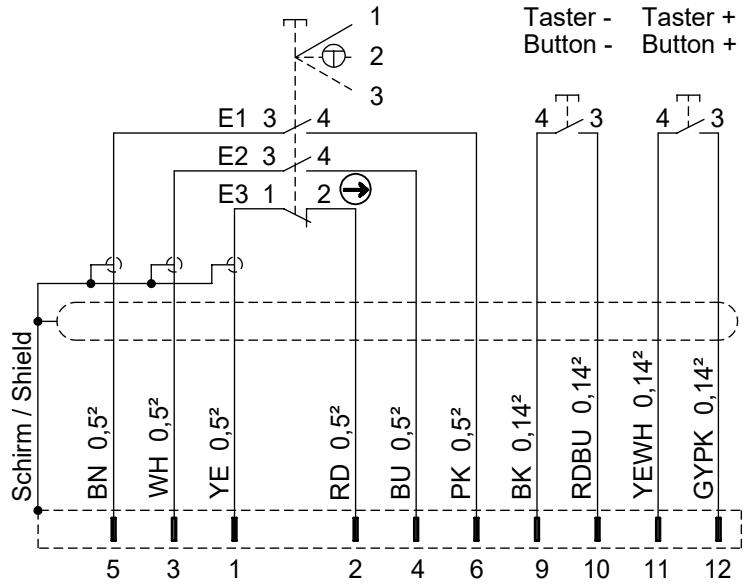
1
2
3

Taster - Button -
Taster + Button +

E1 3 4
E2 3 4
E3 1 2

4 3
4 3

Schirm / Shield

BN 0,5²
WH 0,5²
YE 0,5²
RD 0,5²
BU 0,5²
PK 0,5²
BK 0,14²
RDBU 0,14²
YEWH 0,14²
GYPK 0,14²

5 3 1 2 4 6 9 10 11 12